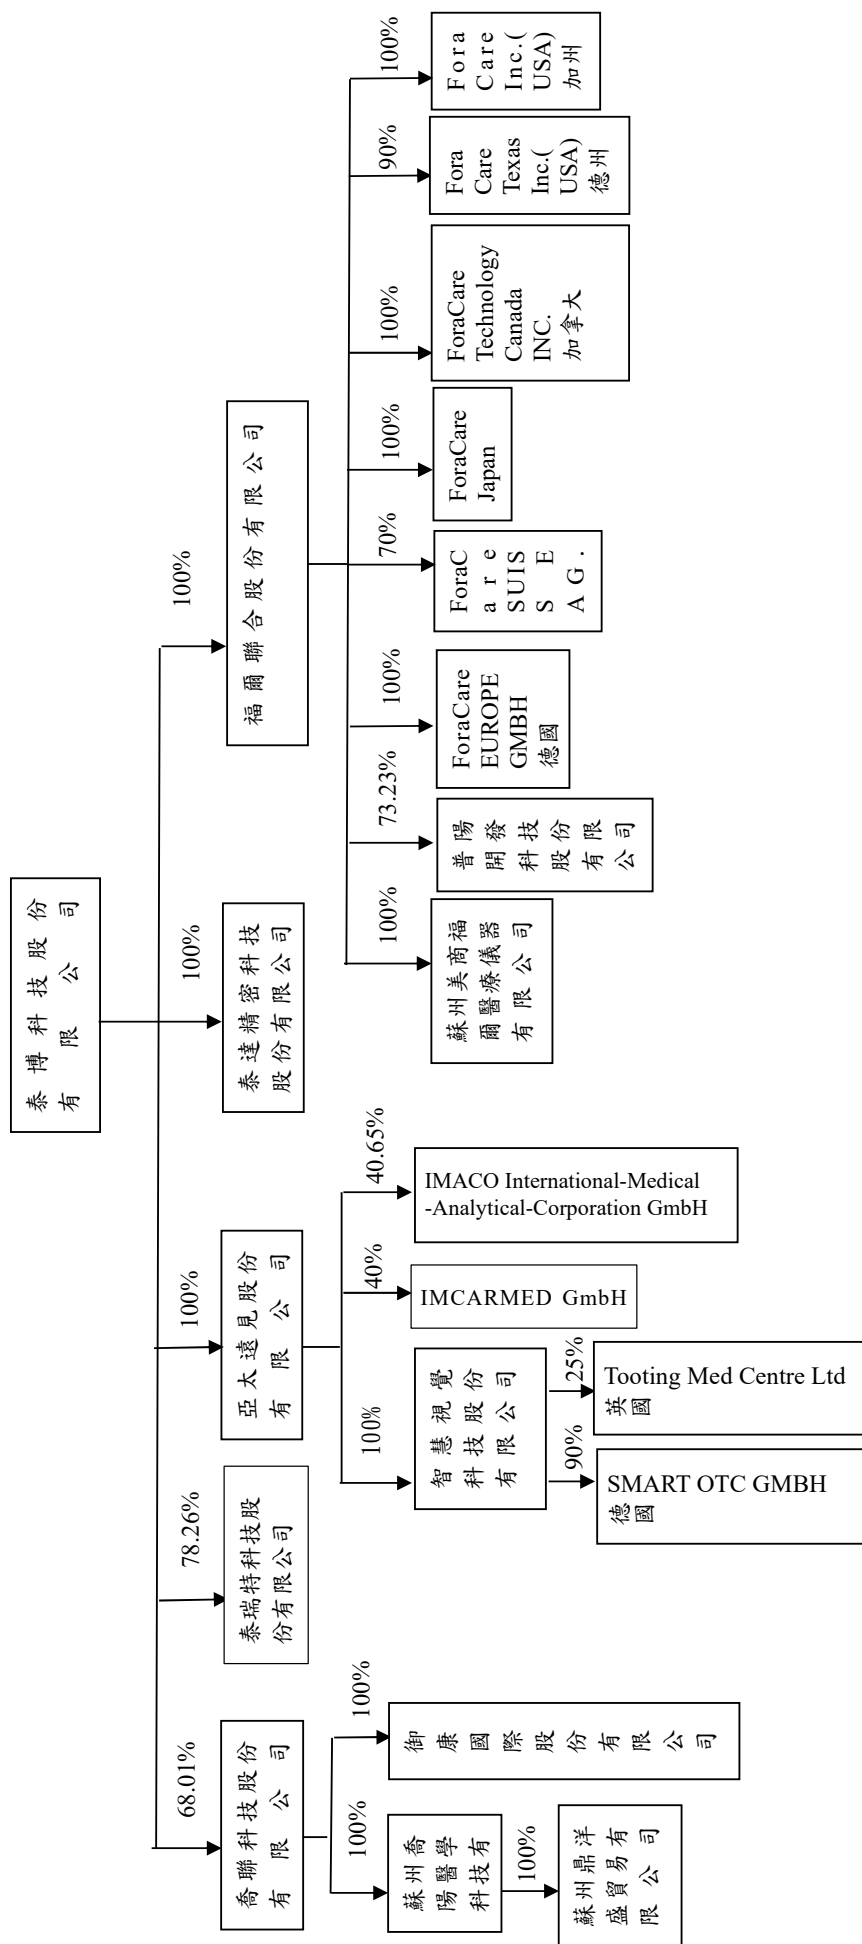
泰博科技股份有限公司

100%
福爾聯合股份有限公司

100%
Fora Care Inc.(USA) 加州

90%
Fora Care Texas Inc.(USA) 德州

100%
ForaCare Technology Canada INC. 加拿大

100%
ForaCare Japan

70%
ForaCare SUISSE AG.

100%
ForaCare EUROPE GMBH 德國

73.23%
普陽開發科技股份有限公司

100%
蘇州美商福爾醫療儀器有限公司

100%
泰達精密科技股份有限公司

100%
亞太遠見股份有限公司

40.65%
IMACO International-Medical-Analytical-Corporation GmbH

40%
IMCARMED GmbH

100%
智慧視覺科技股份有限公司

25%
Tooting Med Centre Ltd 英國

90%
SMART OTC GMBH 德國

78.26%
泰瑞特科技股份有限公司

68.01%
喬聯科技股份有限公司

100%
御康國際股份有限公司

100%
蘇州喬陽醫學科技有

100%
蘇州鼎洋盛貿易有限公司